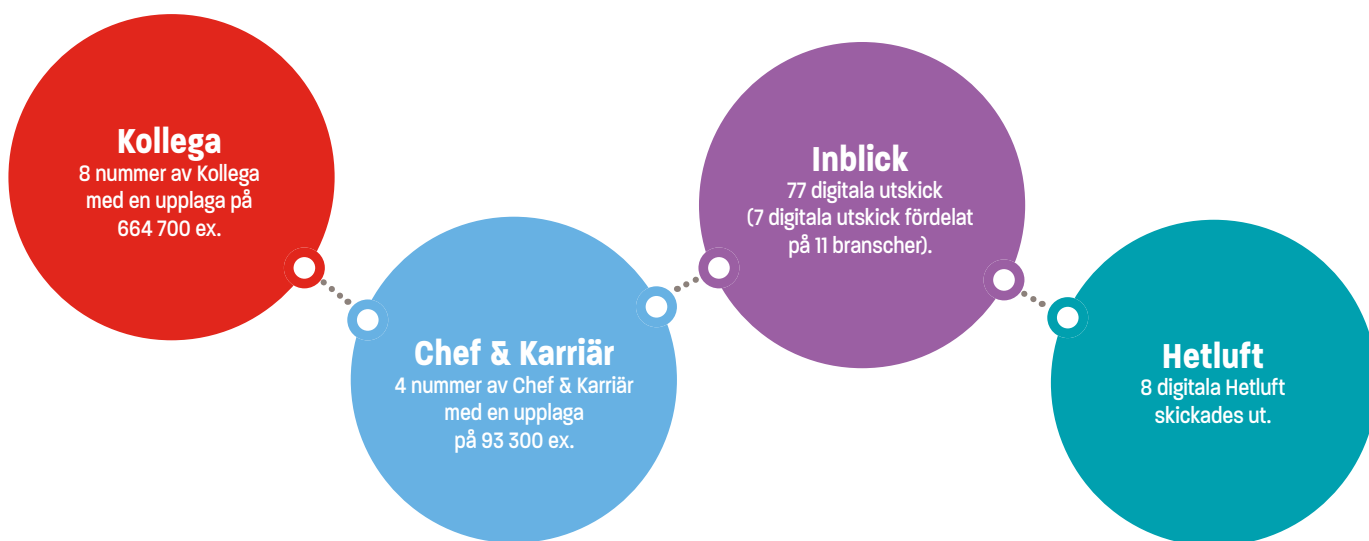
Kollega
8 nummer av Kollega med en upplaga på 664 700 ex.

Chef & Karriär
4 nummer av Chef & Karriär med en upplaga på 93 300 ex.

Inblick
77 digitala utskick (7 digitala utskick fördelat på 11 branscher).

Hetluft
8 digitala Hetluft skickades ut.